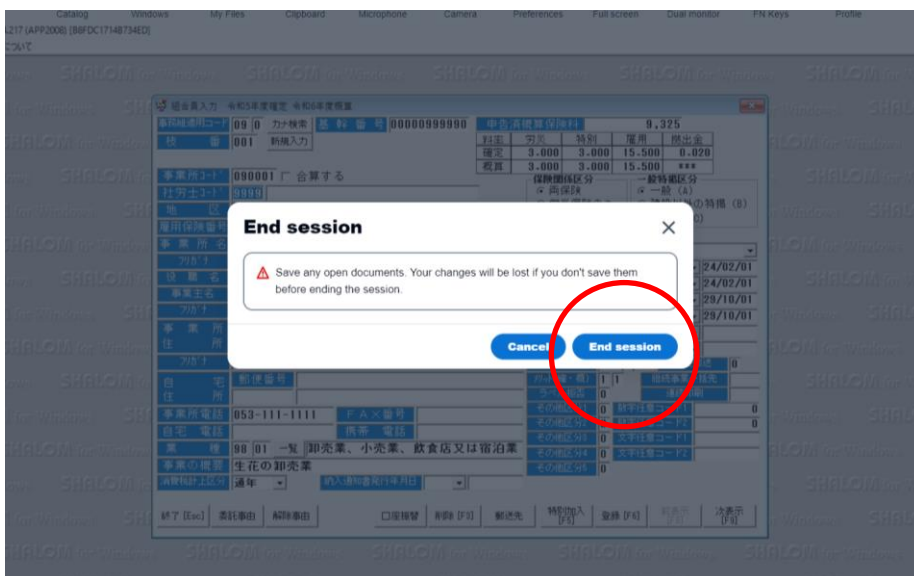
Catalog Windows My Files Clipboard Microphone Camera Preferences Full screen Dual monitor FN Keys Profile

.217 [APP2008] [B6FDC17148734ED]

について

組合員入力 令和5年度確定 令和6年度概算

事務組合用コード 09 0 カナ検索 基幹番号 00000999990

申告済概算保険料 9,325

枝番 001 新規入力

| 料率 | 労災 | 特別 | 雇用 | 拠出金 |
|---|---|---|---|---|
| 確定 | 3.000 | 3.000 | 15.500 | 0.020 |
| 概算 | 3.000 | 3.000 | 15.500 | *** |

事業所コード 090001 合算する

社労士コード 9999

保険関係区分 両保険

一般特掲区分 一般(A)

End session

Save any open documents. Your changes will be lost if you don't save them before ending the session.

Cancel End session

24/02/01
24/02/01
29/10/01
29/10/01

郵便番号

事業所電話 053-111-1111 FAX番号

自宅電話 携帯電話

業種 98 01 一覧 卸売業、小売業、飲食店又は宿泊業

事業の概要 生花の卸売業

消費税計上区分 通年 納入通知書発行年月日

その他区分1 0
その他区分2 0
その他区分3 0
その他区分4 0
その他区分5 0

数字任意コード1 0
数字任意コード2 0
文字任意コード1
文字任意コード2

終了 [Esc] 委託事由 解除事由 口座振替 削除 [F3] 郵送先 特別加入 [F5] 登録 [F6] 前表示 [F7] 次表示 [F8]

SHALOM for Windows